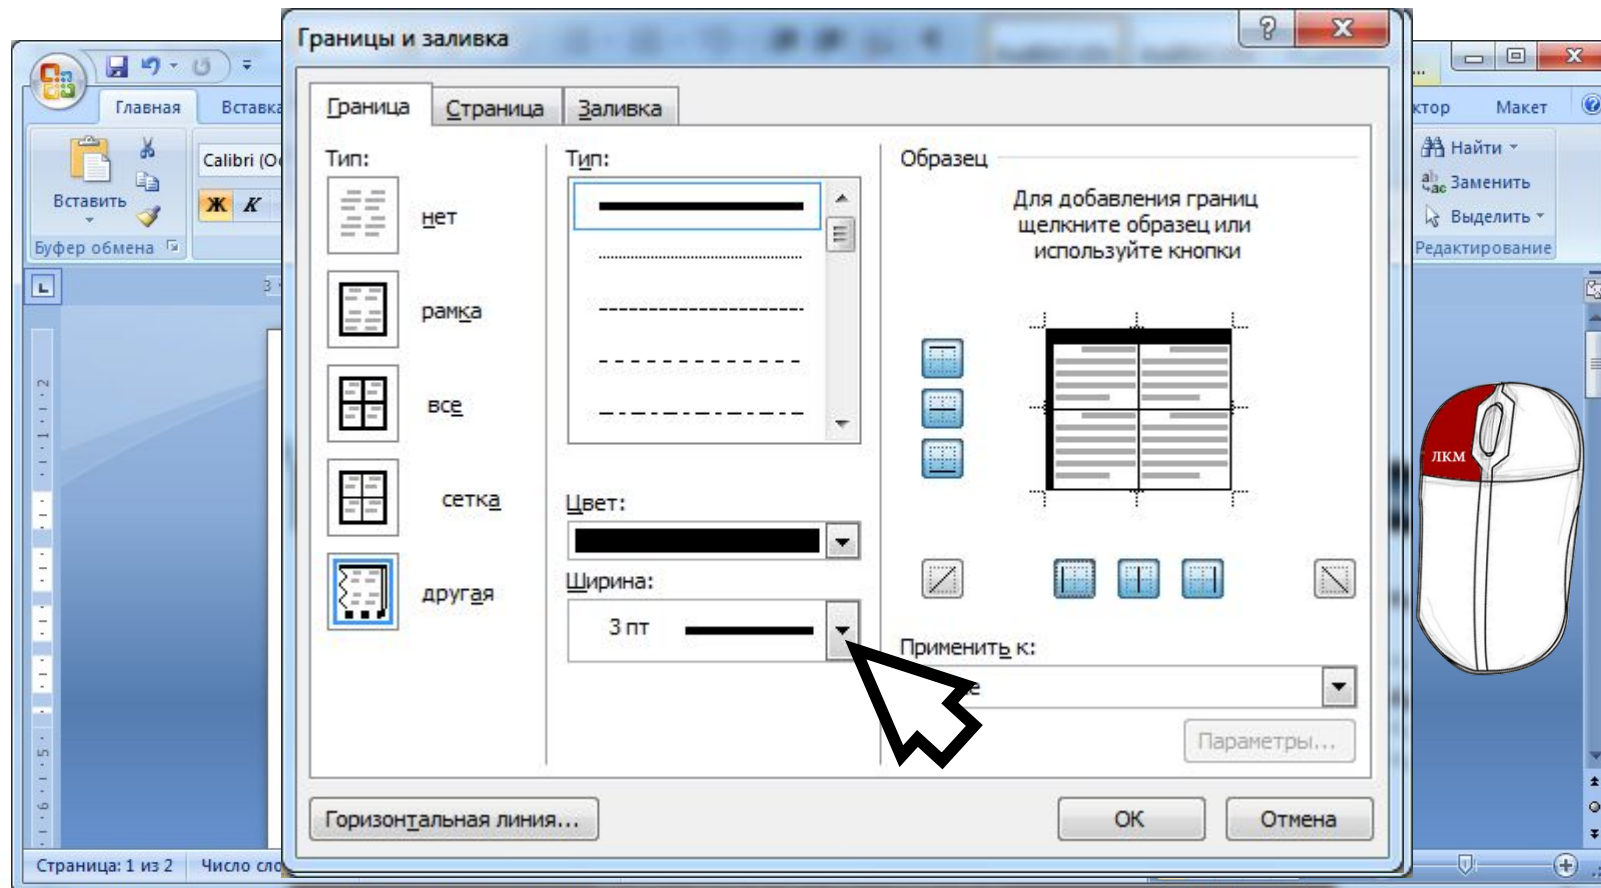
Главная Вставка
Вставить
Буфер обмена
Calibri (Ос
Ж К
Страница: 1 из 2 Число сло
ктор Макет
Найти
Заменить
Выделить
Редактирование
ЛКМ

Границы и заливка
Граница Страница Заливка
Тип:
нет
рамка
все
сетка
другая
Тип:
Цвет:
Ширина:
3 пт
Образец
Для добавления границ щелкните образец или используйте кнопки
Применить к:
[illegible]е
Параметры...
Горизонтальная линия...
ОК
Отмена